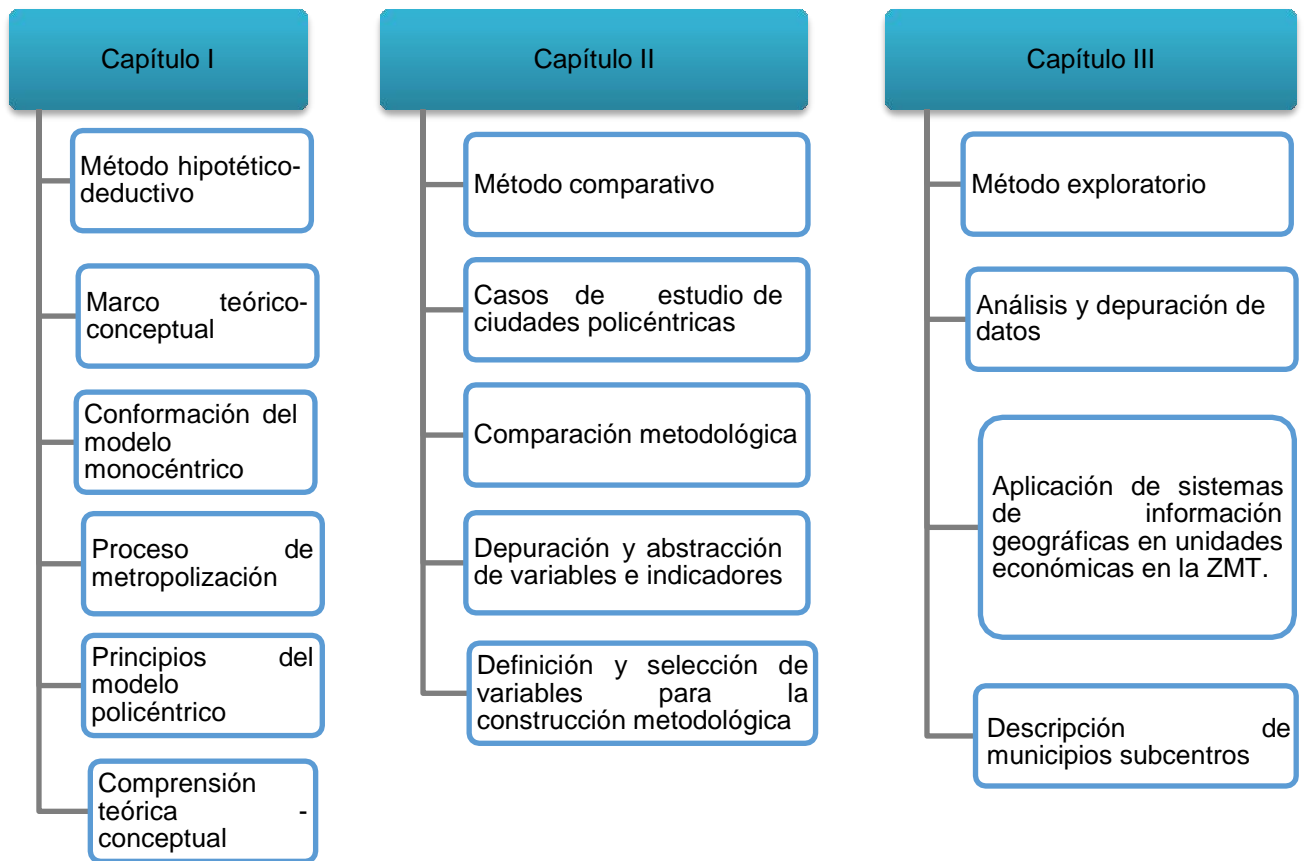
Capítulo I

Método hipotético-deductivo

Marco teórico-conceptual

Conformación del modelo monocéntrico

Proceso de metropolización

Principios del modelo policéntrico

Comprensión teórica - conceptual

Capítulo II

Método comparativo

Casos de estudio de ciudades policéntricas

Comparación metodológica

Depuración y abstracción de variables e indicadores

Definición y selección de variables para la construcción metodológica

Capítulo III

Método exploratorio

Análisis y depuración de datos

Aplicación de sistemas de información geográficas en unidades económicas en la ZMT.

Descripción de municipios subcentros